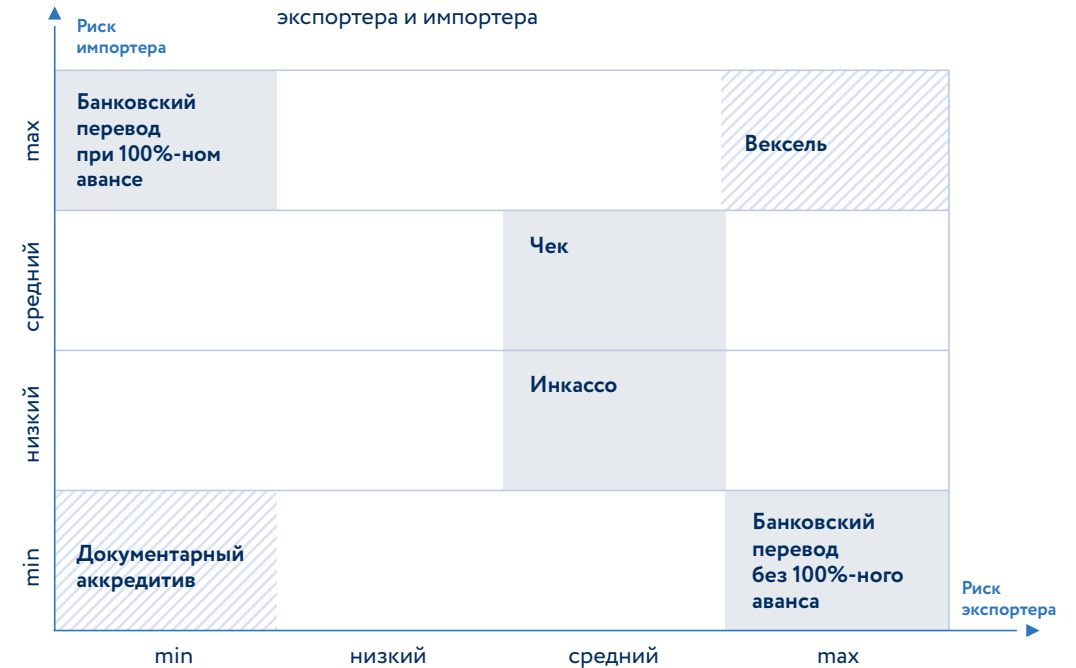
экспортера и импортера

Риск импортера

max

Банковский перевод при 100%-ном авансе

Вексель

средний

Чек

низкий

Инкассо

min

Документарный аккредитив

Банковский перевод без 100%-ного аванса

Риск экспортера

min

низкий

средний

max